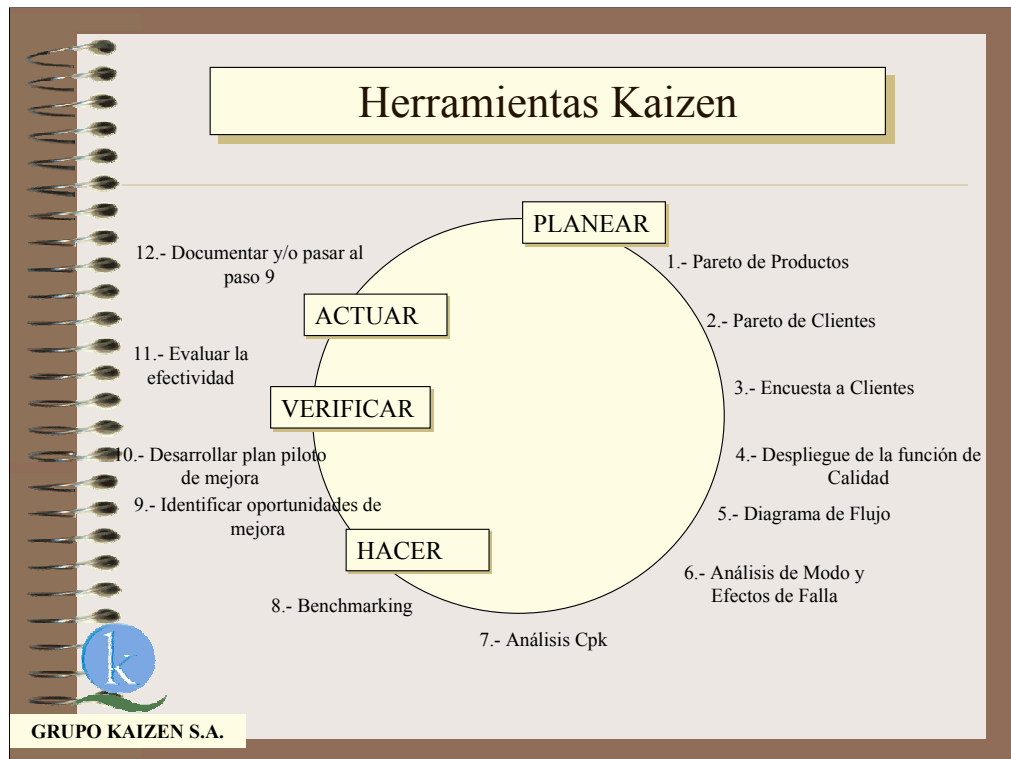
Herramientas Kaizen

PLANEAR

1.- Pareto de Productos

2.- Pareto de Clientes

3.- Encuesta a Clientes

4.- Despliegue de la función de Calidad

5.- Diagrama de Flujo

6.- Análisis de Modo y Efectos de Falla

7.- Análisis Cpk

8.- Benchmarking

HACER

9.- Identificar oportunidades de mejora

10.- Desarrollar plan piloto de mejora

VERIFICAR

11.- Evaluar la efectividad

ACTUAR

12.- Documentar y/o pasar al paso 9

k

GRUPO KAIZEN S.A.